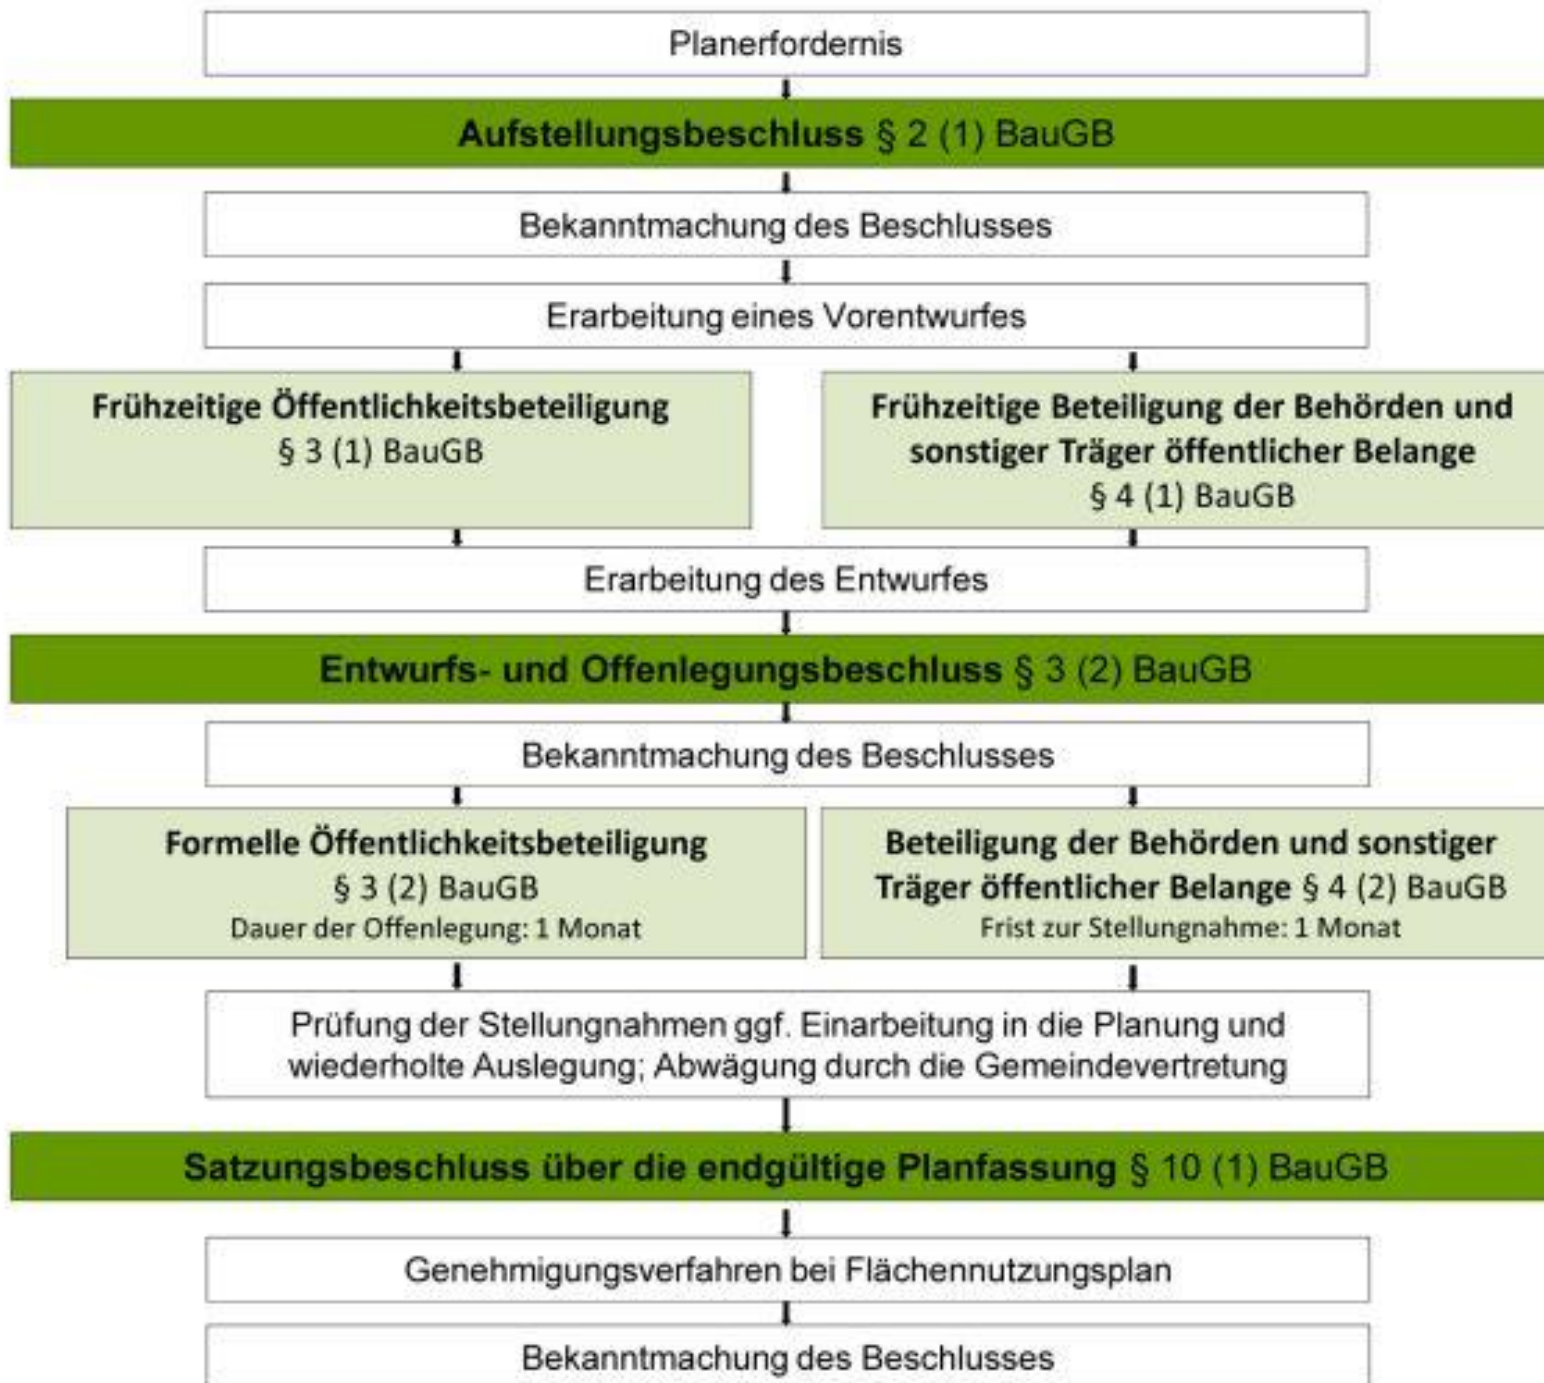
Planerfordernis

Aufstellungsbeschluss § 2 (1) BauGB

Bekanntmachung des Beschlusses

Erarbeitung eines Vorentwurfes

Frühzeitige Öffentlichkeitsbeteiligung § 3 (1) BauGB

Frühzeitige Beteiligung der Behörden und sonstiger Träger öffentlicher Belange § 4 (1) BauGB

Erarbeitung des Entwurfes

Entwurfs- und Offenlegungsbeschluss § 3 (2) BauGB

Bekanntmachung des Beschlusses

Formelle Öffentlichkeitsbeteiligung § 3 (2) BauGB
Dauer der Offenlegung: 1 Monat

Beteiligung der Behörden und sonstiger Träger öffentlicher Belange § 4 (2) BauGB
Frist zur Stellungnahme: 1 Monat

Prüfung der Stellungnahmen ggf. Einarbeitung in die Planung und wiederholte Auslegung; Abwägung durch die Gemeindevertretung

Satzungsbeschluss über die endgültige Planfassung § 10 (1) BauGB

Genehmigungsverfahren bei Flächennutzungsplan

Bekanntmachung des Beschlusses